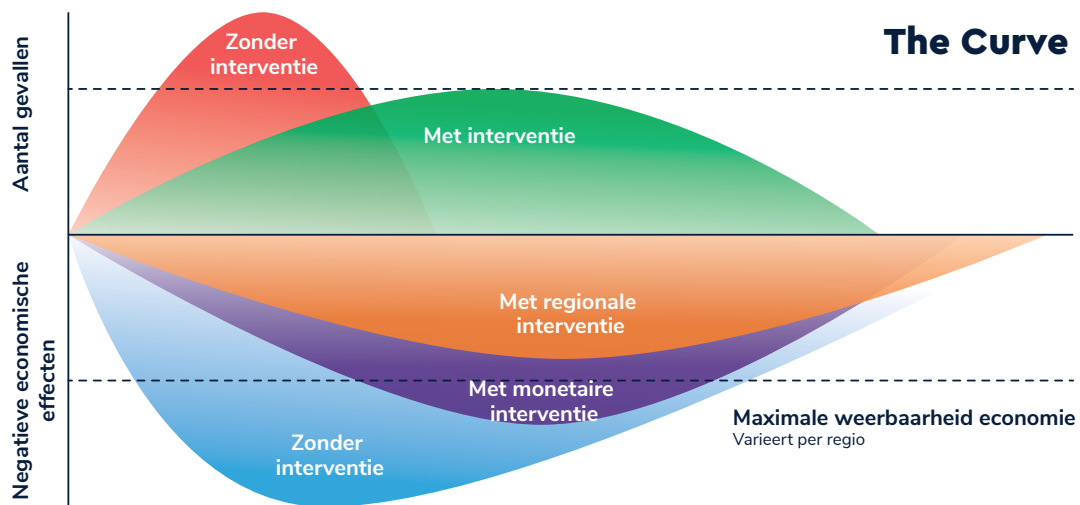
The Curve

Aantal gevallen

Zonder interventie

Met interventie

Negatieve economische effecten

Met regionale interventie

Met monetaire interventie

Zonder interventie

Maximale weerbaarheid economie
Varieert per regio